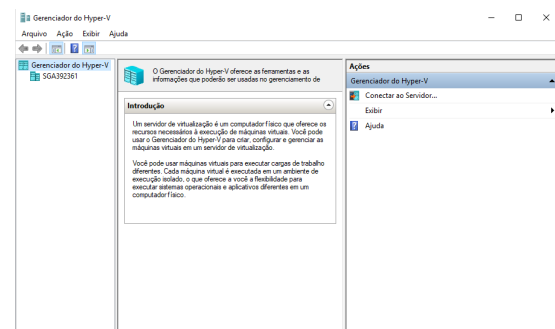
Gerenciador do Hyper-V

Arquivo Ação Exibir Ajuda

Gerenciador do Hyper-V
SGA392361

O Gerenciador do Hyper-V oferece as ferramentas e as informações que poderão ser usadas no gerenciamento de

Introdução

Um servidor de virtualização é um computador físico que oferece os recursos necessários à execução de máquinas virtuais. Você pode usar o Gerenciador do Hyper-V para criar, configurar e gerenciar as máquinas virtuais em um servidor de virtualização.

Você pode usar máquinas virtuais para executar cargas de trabalho diferentes. Cada máquina virtual é executada em um ambiente de execução isolado, o que oferece a você a flexibilidade para executar sistemas operacionais e aplicativos diferentes em um computador físico.

Ações

Gerenciador do Hyper-V

Conectar ao Servidor...

Exibir

Ajuda